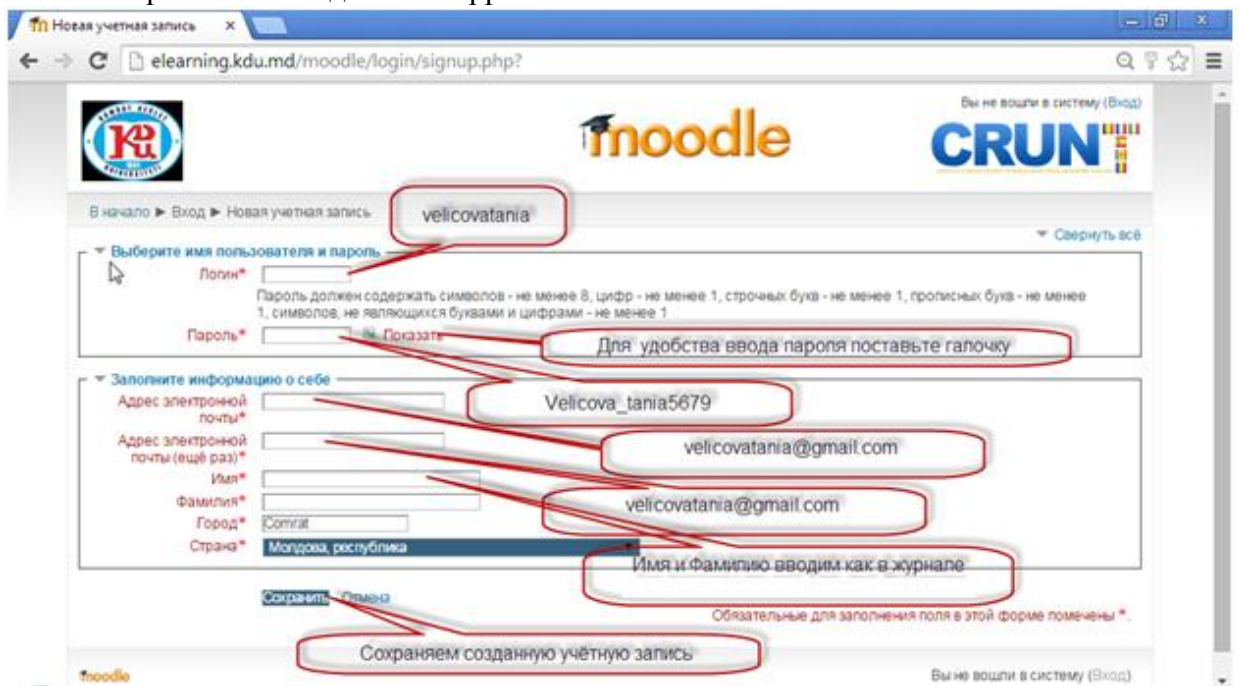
Новая учетная запись ×

elearning.kdu.md/moodle/login/signup.php?

Вы не вошли в систему (Вход)

moodle

CRUNT

В начало ▶ Вход ▶ Новая учетная запись

velicovatania

Свернуть всё

Выберите имя пользователя и пароль

Логин*

Пароль должен содержать символов - не менее 8, цифр - не менее 1, строчных букв - не менее 1, прописных букв - не менее 1, символов, не являющихся буквами и цифрами - не менее 1

Пароль*

Показать

Для удобства ввода пароля поставьте галочку

Заполните информацию о себе

Velicova_tania5679

Адрес электронной почты*

velicovatania@gmail.com

Адрес электронной почты (ещё раз)*

Имя*

Фамилия*

velicovatania@gmail.com

Город* Comrat

Страна* Молдова, республика

Имя и Фамилию вводим как в журнале

Сохранить Отмена

Обязательные для заполнения поля в этой форме помечены *.

Сохраняем созданную учётную запись

moodle

Вы не вошли в систему (Вход)